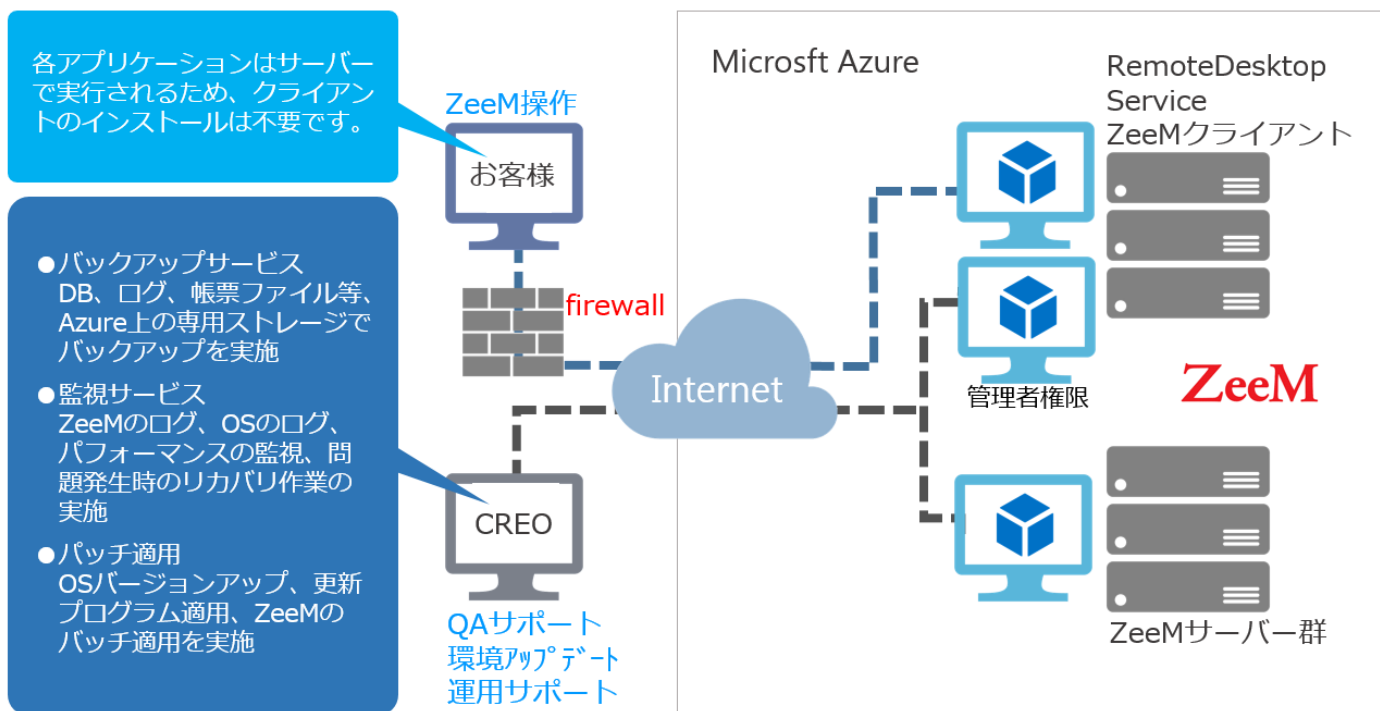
各アプリケーションはサーバーで実行されるため、クライアントのインストールは不要です。

●バックアップサービス
DB、ログ、帳票ファイル等、Azure上の専用ストレージでバックアップを実施

●監視サービス
ZeeMのログ、OSのログ、パフォーマンスの監視、問題発生時のリカバリ作業の実施

●パッチ適用
OSバージョンアップ、更新プログラム適用、ZeeMのバッチ適用を実施

ZeeM操作
お客様
firewall
Internet
CREO
QAサポート
環境ｱｯﾌﾟﾃﾞｰﾄ
運用サポート

Microsft Azure
RemoteDesktop Service
ZeeMクライアント
管理者権限
ZeeM
ZeeMサーバー群